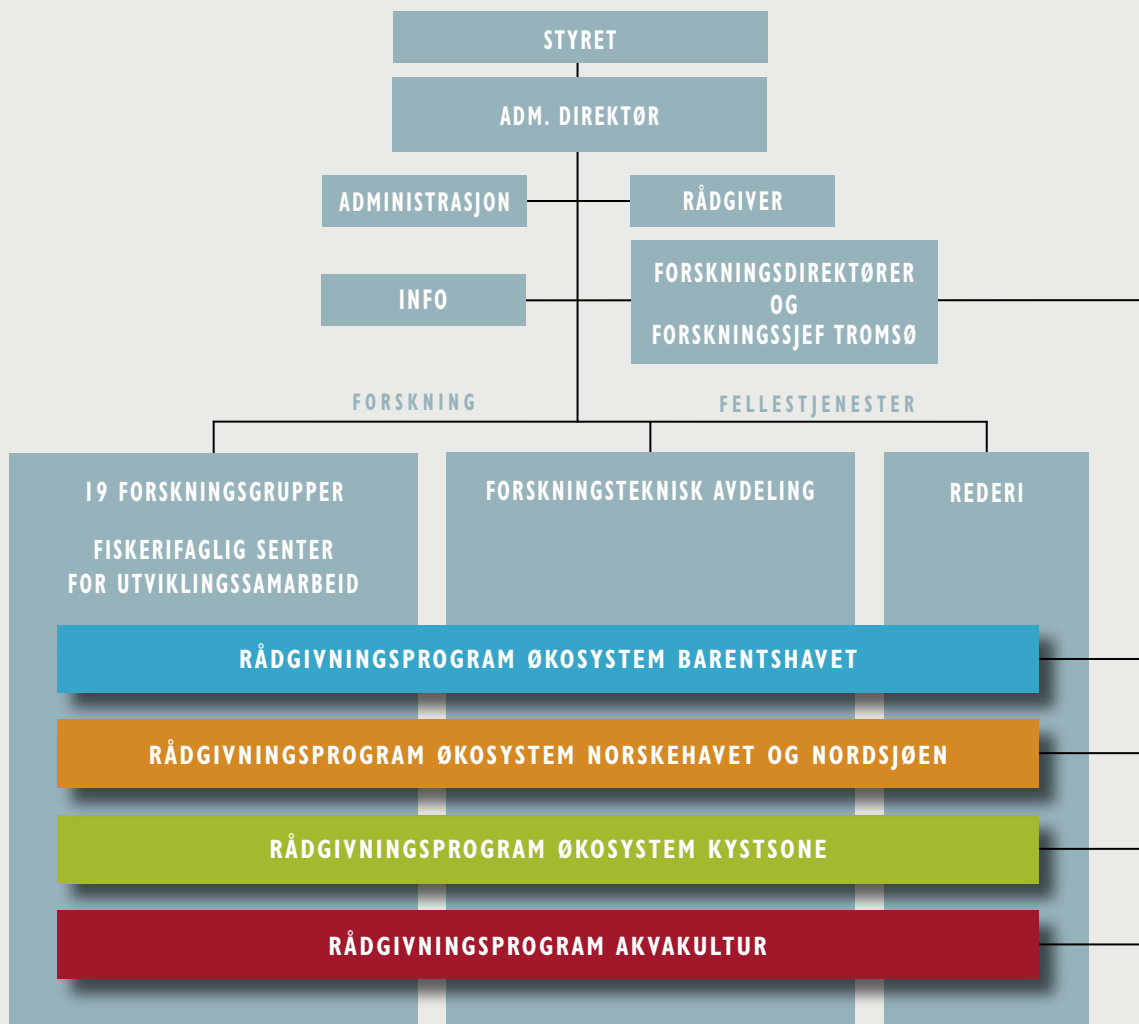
STYRET

ADM. DIREKTØR

ADMINISTRASJON

RÅDGIVER

INFO

FORSKNINGSDIREKTØRER OG FORSKNINGSSJEF TROMSØ

FORSKNING

FELLESTJENESTER

19 FORSKNINGSGRUPPER

FISKERIFAGLIG SENTER FOR UTVIKLINGSSAMARBEID

FORSKNINGSTEKNISK AVDELING

REDERI

RÅDGIVNINGSPROGRAM ØKOSYSTEM BARENTSHAVET

RÅDGIVNINGSPROGRAM ØKOSYSTEM NORSKEHAVET OG NORDSJØEN

RÅDGIVNINGSPROGRAM ØKOSYSTEM KYSTSONE

RÅDGIVNINGSPROGRAM AKVAKULTUR